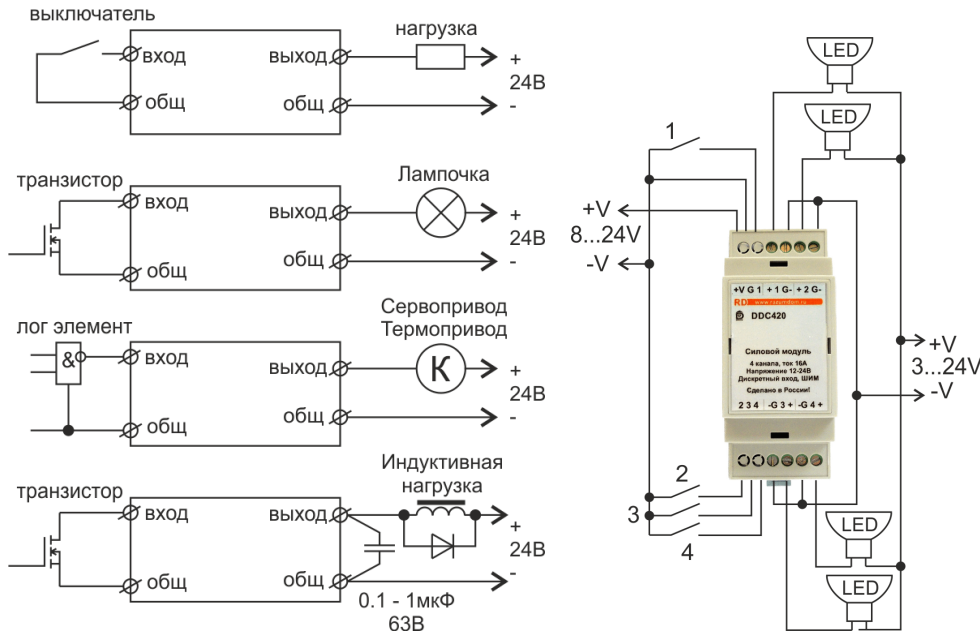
выключатель

вход

общ

выход

общ

нагрузка

+

24В

-

транзистор

вход

общ

выход

общ

Лампочка

+

24В

-

лог элемент

&

вход

общ

выход

общ

Сервопривод

Термопривод

К

+

24В

-

транзистор

вход

общ

выход

общ

Индуктивная нагрузка

+

24В

-

0.1 - 1мкФ

63В

LED

LED

1

+V

8...24V

-V

+V G 1 + 1 G- + 2 G-

RD www.rusaeiodom.ru

DDC420

Силовой модуль

4 канала, ток 16А

Напряжение 12-24В

Дискретный вход, ШИМ

Сделано в России!

2 3 4 -G 3 + -G 4 +

+V

3...24V

-V

2

3

4

LED

LED